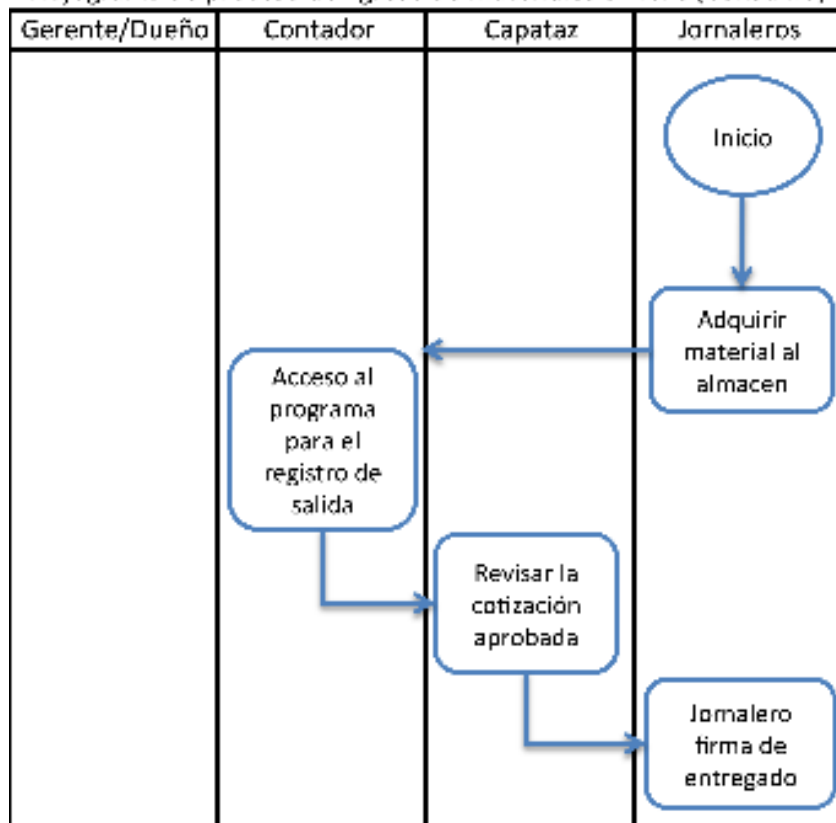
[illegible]

| Gerente/Dueño | Contador | Capataz | Jornaleros |
|---|---|---|---|

Inicio

Adquirir material al almacen

Acceso al programa para el registro de salida

Revisar la cotización aprobada

Jornalero firma de entregado